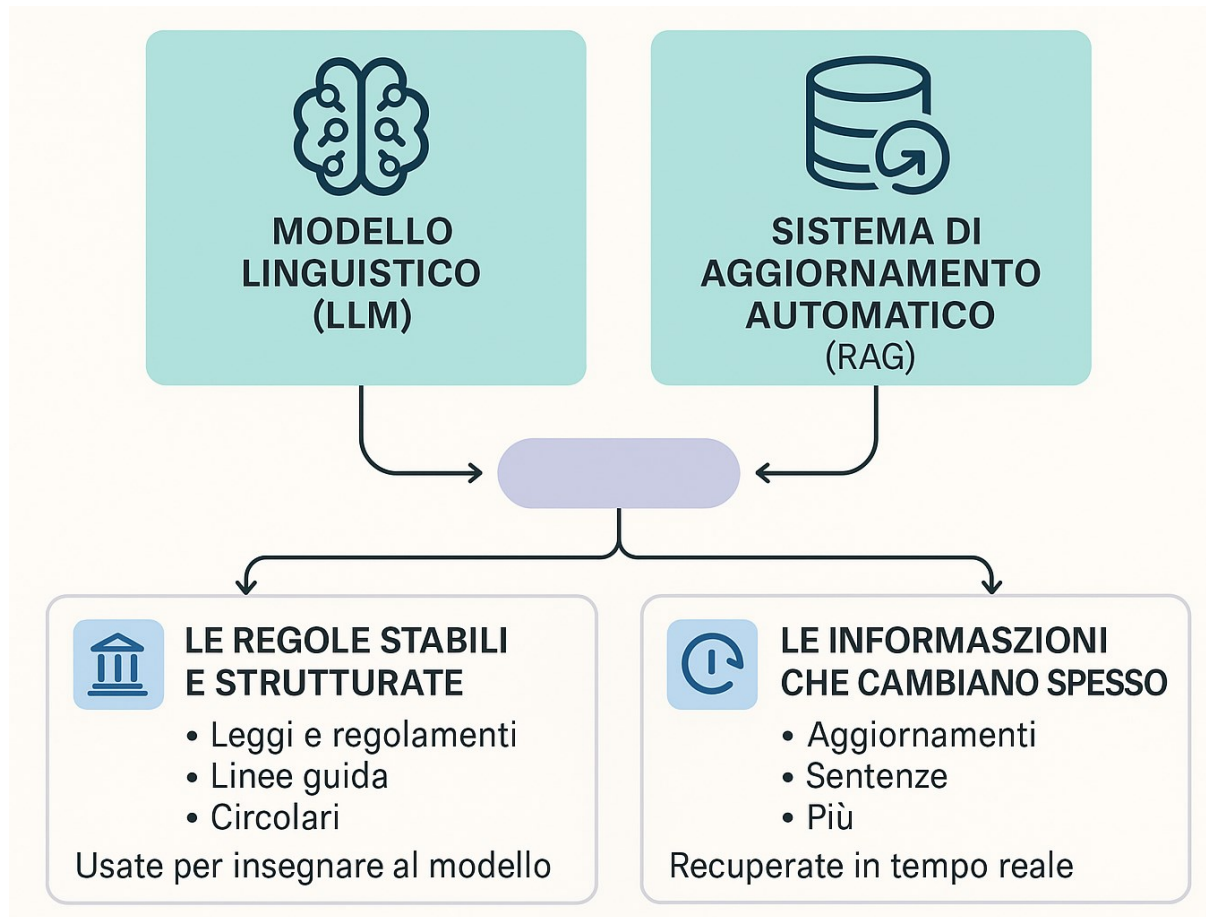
MODELLO LINGUISTICO (LLM)

SISTEMA DI AGGIORNAMENTO AUTOMATICO (RAG)

LE REGOLE STABILI E STRUTTURATE
• Leggi e regolamenti
• Linee guida
• Circolari
Usate per insegnare al modello

LE INFORMASZIONI CHE CAMBIANO SPESSO
• Aggiornamenti
• Sentenze
• Più
Recuperate in tempo reale